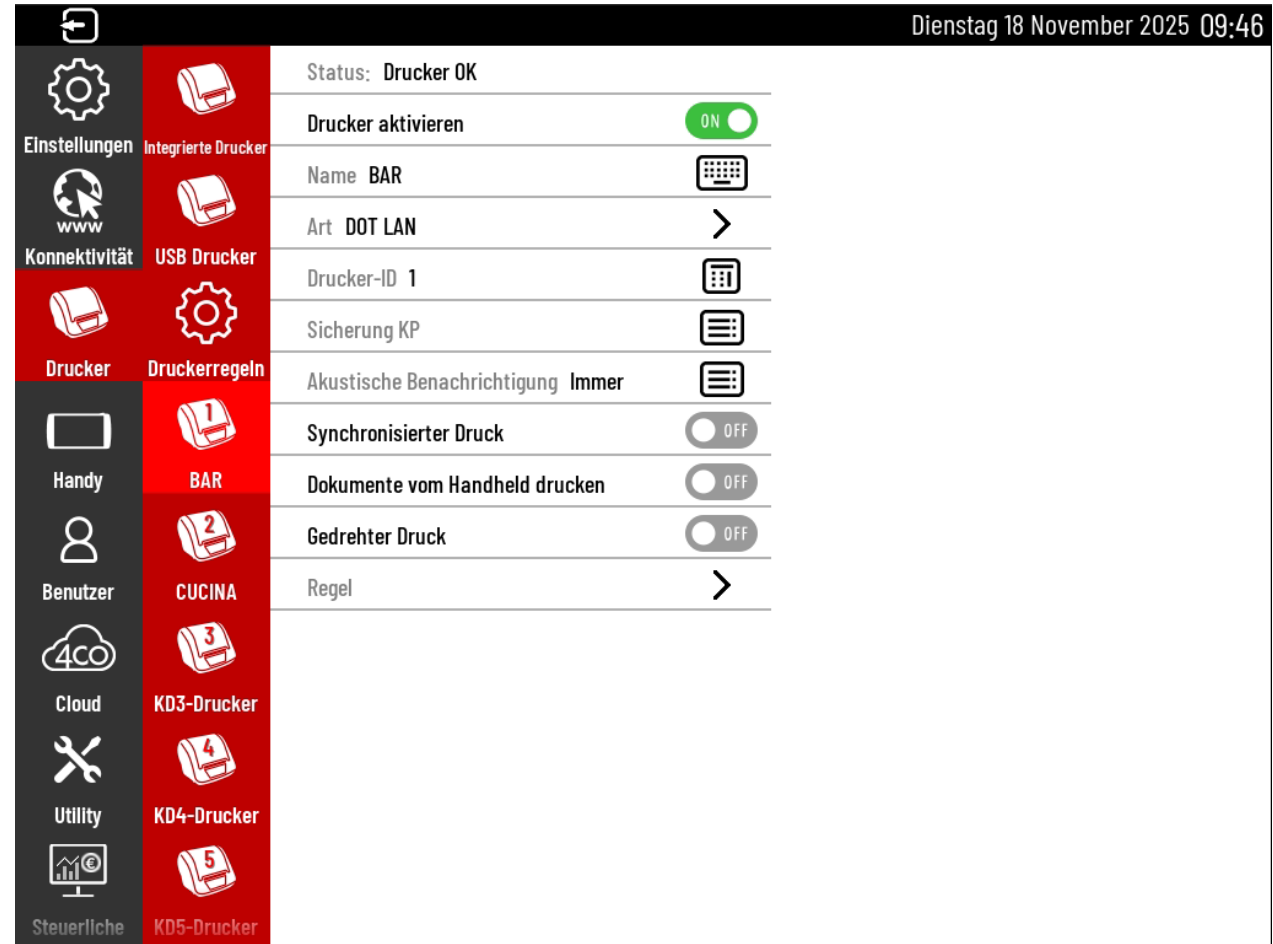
Dienstag 18 November 2025 09:46

Einstellungen
Konnektivität
Drucker
Handy
Benutzer
Cloud
Utility
Steuerliche

Integrierte Drucker
USB Drucker
Druckerregeln
1
BAR
2
CUCINA
3
KD3-Drucker
4
KD4-Drucker
5
KD5-Drucker

Status: Drucker OK
Drucker aktivieren ON
Name BAR
Art DOT LAN
Drucker-ID 1
Sicherung KP
Akustische Benachrichtigung Immer
Synchronisierter Druck OFF
Dokumente vom Handheld drucken OFF
Gedrehter Druck OFF
Regel